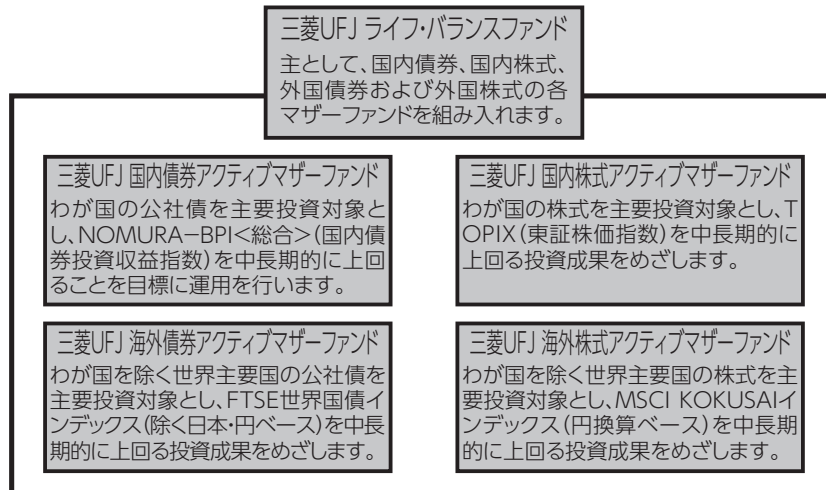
三菱UFJ ライフ・バランスファンド
主として、国内債券、国内株式、外国債券および外国株式の各マザーファンドを組み入れます。

三菱UFJ 国内債券アクティブマザーファンド
わが国の公社債を主要投資対象とし、NOMURA−BPI<総合>(国内債券投資収益指数)を中長期的に上回ることを目標に運用を行います。

三菱UFJ 国内株式アクティブマザーファンド
わが国の株式を主要投資対象とし、TOPIX(東証株価指数)を中長期的に上回る投資成果をめざします。

三菱UFJ 海外債券アクティブマザーファンド
わが国を除く世界主要国の公社債を主要投資対象とし、FTSE世界国債インデックス(除く日本・円ベース)を中長期的に上回る投資成果をめざします。

三菱UFJ 海外株式アクティブマザーファンド
わが国を除く世界主要国の株式を主要投資対象とし、MSCI KOKUSAIインデックス(円換算ベース)を中長期的に上回る投資成果をめざします。